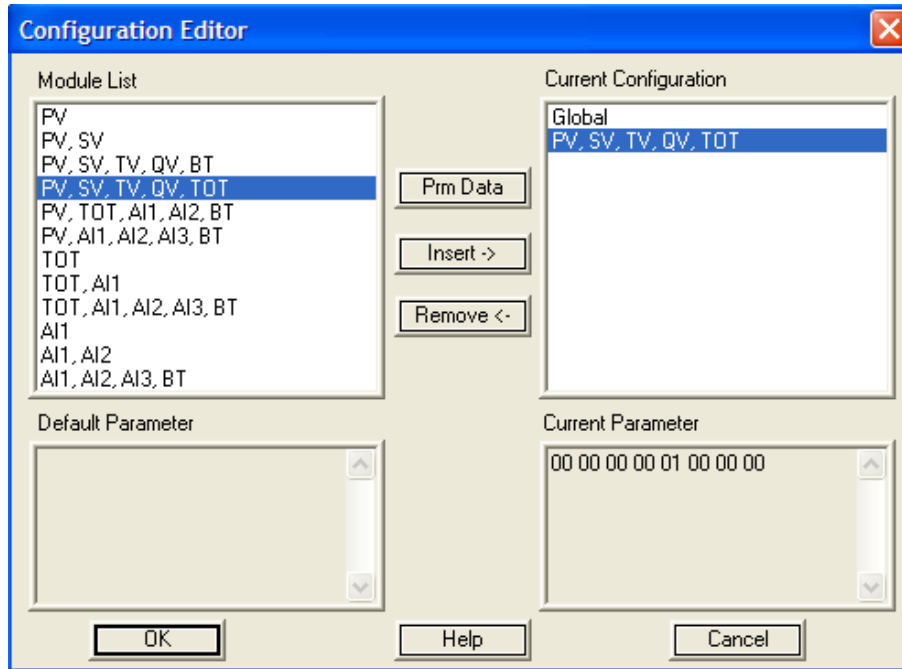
Configuration Editor

Module List

PV
PV, SV
PV, SV, TV, QV, BT
PV, SV, TV, QV, TOT
PV, TOT, AI1, AI2, BT
PV, AI1, AI2, AI3, BT
TOT
TOT, AI1
TOT, AI1, AI2, AI3, BT
AI1
AI1, AI2
AI1, AI2, AI3, BT

Prm Data

Insert ->

Remove <-

Current Configuration

Global
PV, SV, TV, QV, TOT

Default Parameter

Current Parameter

00 00 00 00 01 00 00 00

OK

Help

Cancel